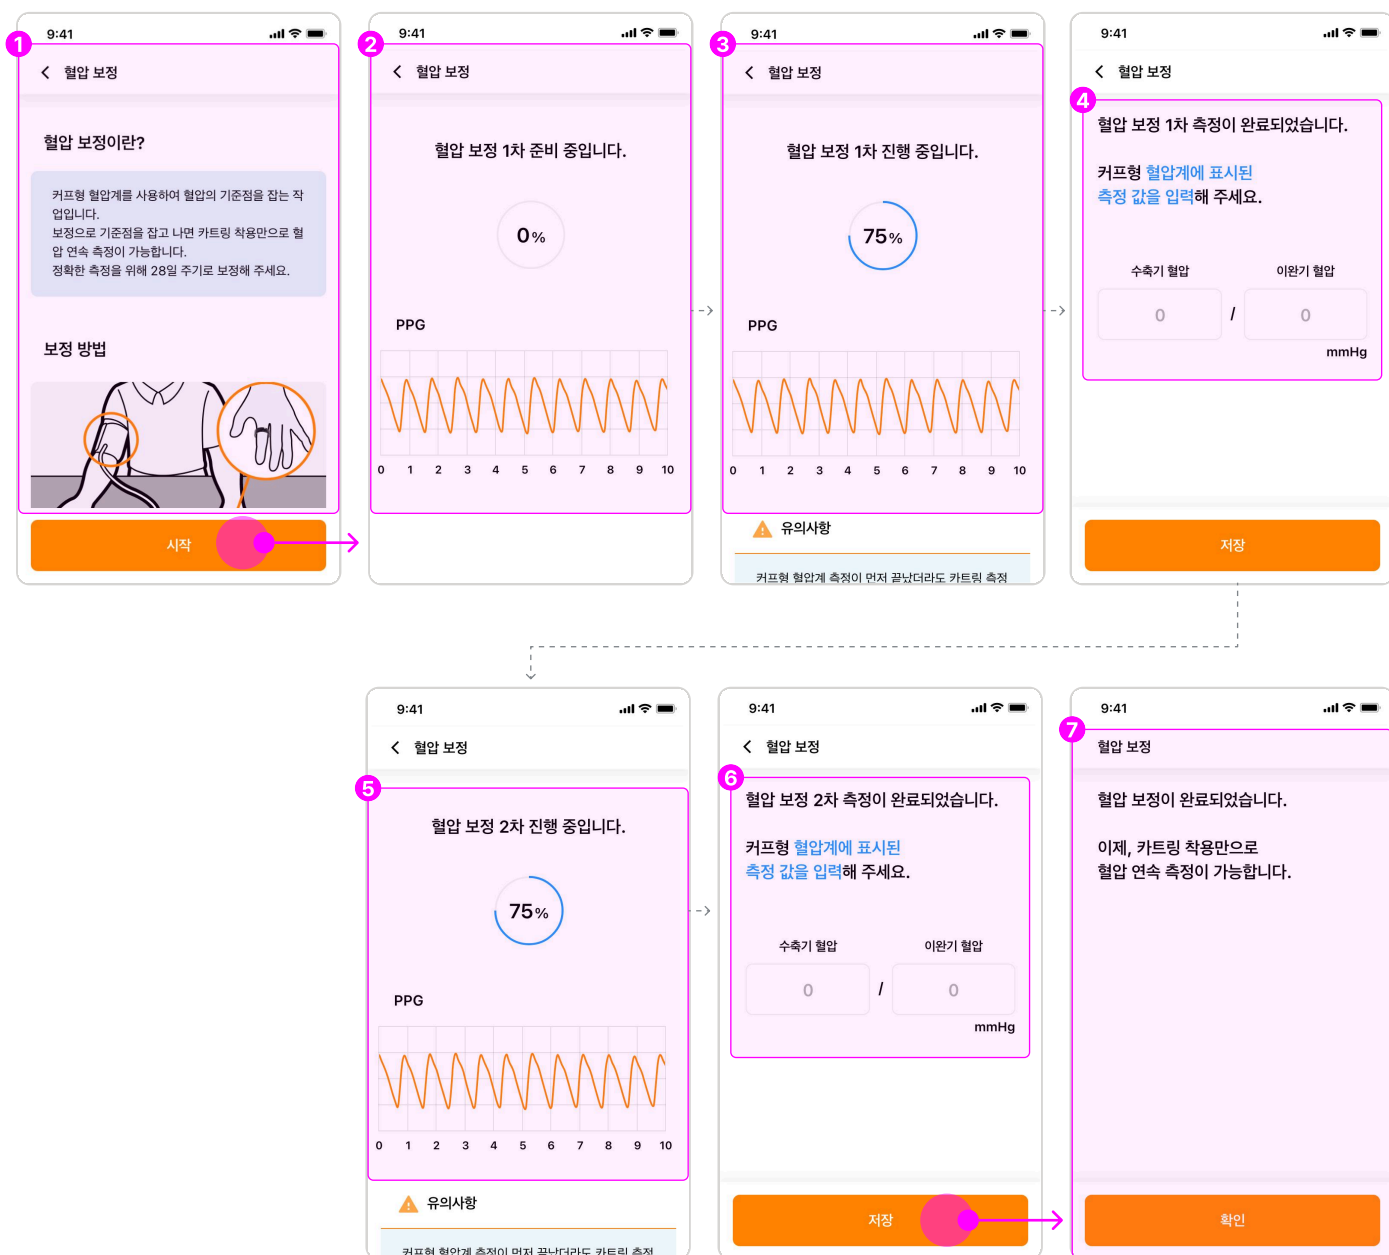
1
9:41
혈압 보정

혈압 보정이란?

커프형 혈압계를 사용하여 혈압의 기준점을 잡는 작업입니다.
보정으로 기준점을 잡고 나면 카트링 착용만으로 혈압 연속 측정이 가능합니다.
정확한 측정을 위해 28일 주기로 보정해 주세요.

보정 방법

시작

2
9:41
혈압 보정

혈압 보정 1차 준비 중입니다.

0%

PPG

0 1 2 3 4 5 6 7 8 9 10

3
9:41
혈압 보정

혈압 보정 1차 진행 중입니다.

75%

PPG

0 1 2 3 4 5 6 7 8 9 10

유의사항

커프형 혈압계 측정이 먼저 끝났더라도 카트링 측정

4
9:41
혈압 보정

혈압 보정 1차 측정이 완료되었습니다.

커프형 혈압계에 표시된 측정 값을 입력해 주세요.

수축기 혈압
이완기 혈압
0 / 0
mmHg

저장

5
9:41
혈압 보정

혈압 보정 2차 진행 중입니다.

75%

PPG

0 1 2 3 4 5 6 7 8 9 10

유의사항

커프형 혈압계 측정이 먼저 끝났더라도 카트링 측정

6
9:41
혈압 보정

혈압 보정 2차 측정이 완료되었습니다.

커프형 혈압계에 표시된 측정 값을 입력해 주세요.

수축기 혈압
이완기 혈압
0 / 0
mmHg

저장

7
9:41
혈압 보정

혈압 보정이 완료되었습니다.

이제, 카트링 착용만으로 혈압 연속 측정이 가능합니다.

확인